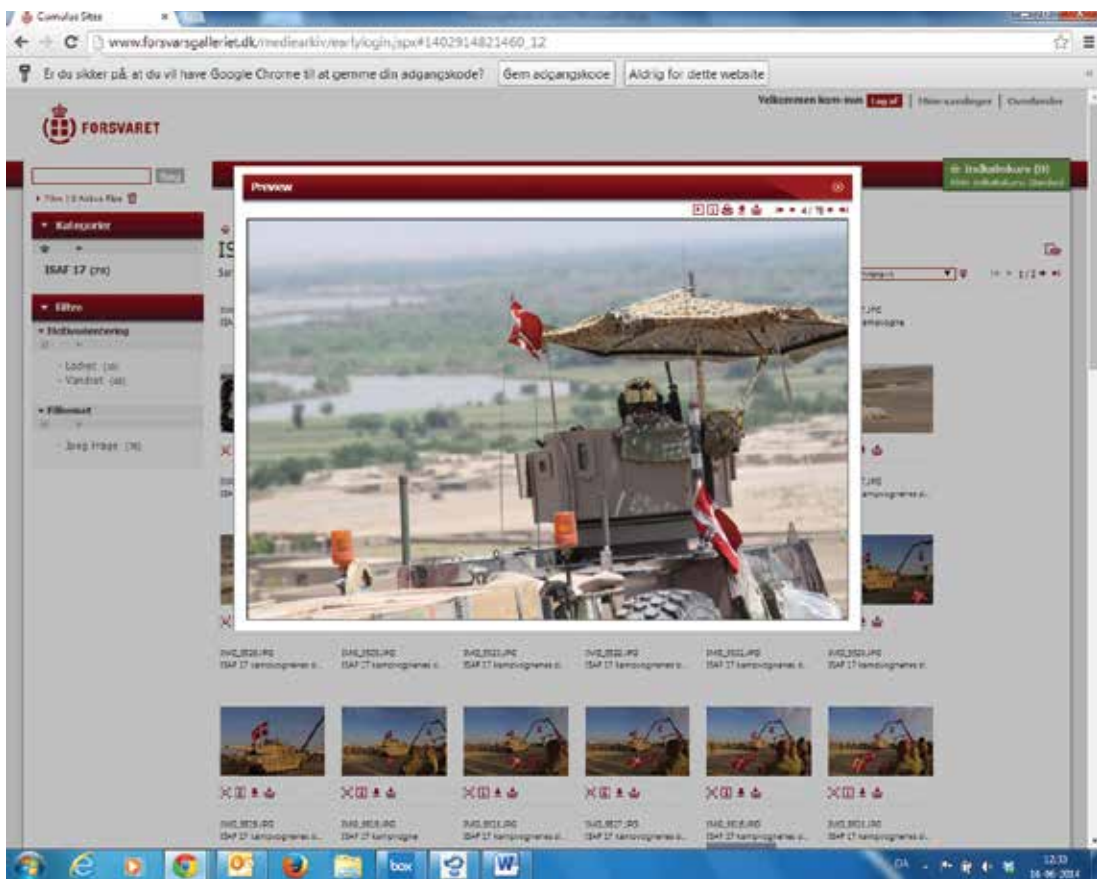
Cumulus Sites

www.forsvarsgalleriet.dk/mediearkiv/earlylogin.jspx#1402914821460_12

Er du sikker på at du vil have Google Chrome til at gemme din adgangskode?
Gem adgangskode
Aldrig for dette website

FORSVARET

Velkommen kom-mus Log af | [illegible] | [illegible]

Kategorier

ISAF 17 (78)

Filtre

Lodret (38)
Vandret (40)

Preview

4 / 78

ISAF 17 kampvognene

ISAF 17 kampvognenes d...

1 / 2

DA

12:33
16-06-2014